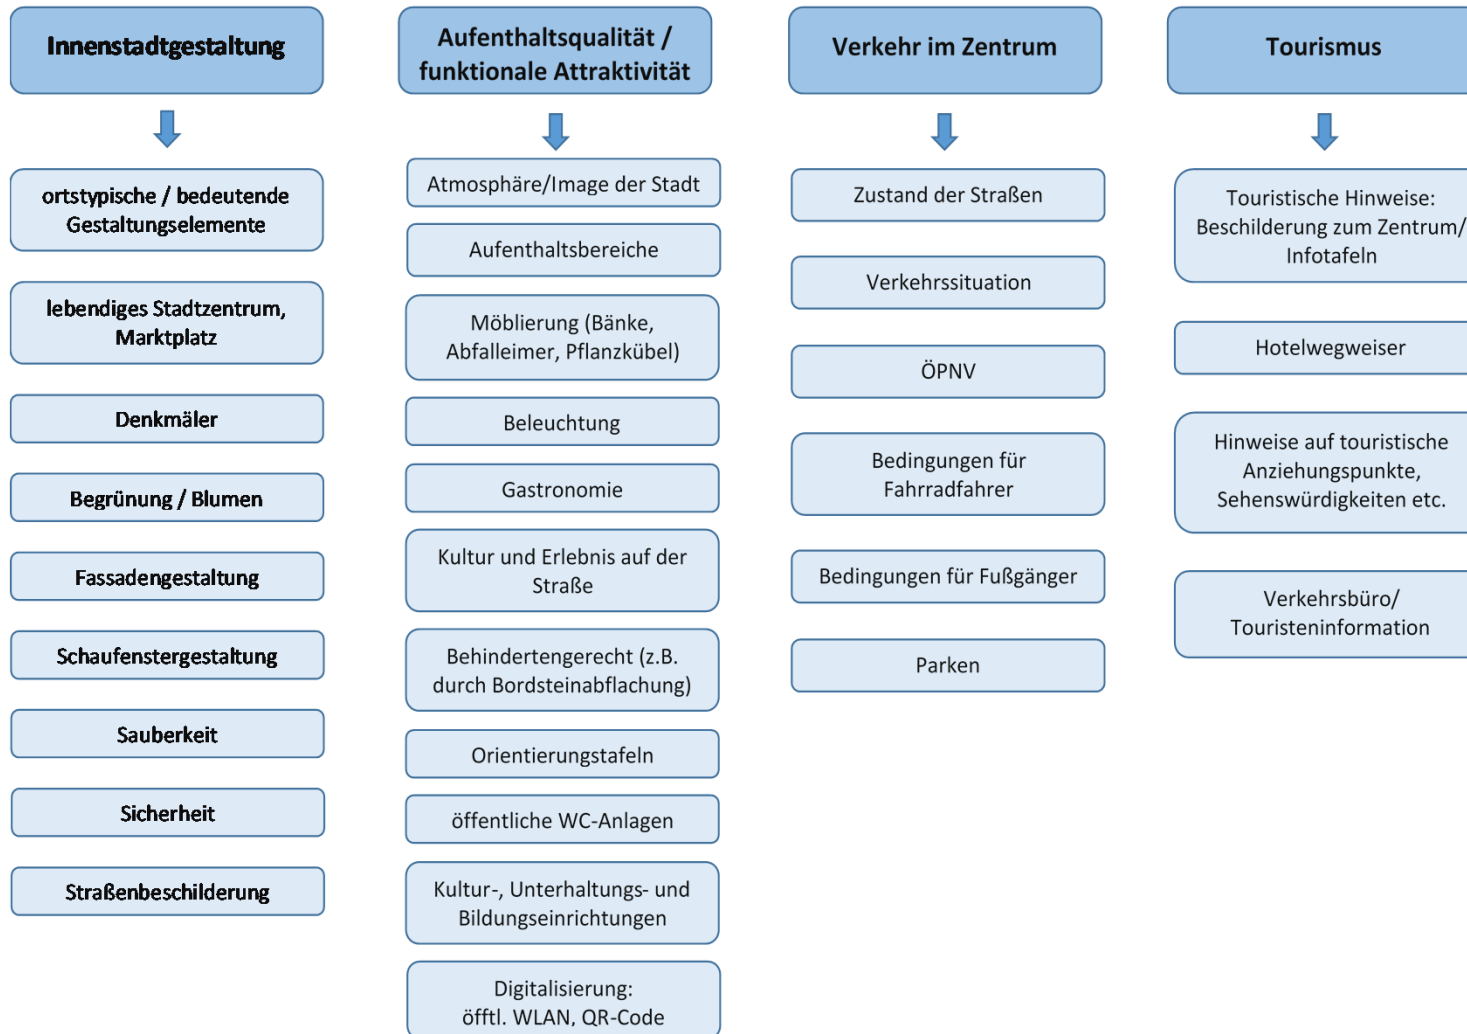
Innenstadtgestaltung

ortstypische / bedeutende Gestaltungselemente

lebendiges Stadtzentrum, Marktplatz

Denkmäler

Begrünung / Blumen

Fassadengestaltung

Schaufenstergestaltung

Sauberkeit

Sicherheit

Straßenbeschilderung

Aufenthaltsqualität / funktionale Attraktivität

Atmosphäre/Image der Stadt

Aufenthaltsbereiche

Möblierung (Bänke, Abfalleimer, Pflanzkübel)

Beleuchtung

Gastronomie

Kultur und Erlebnis auf der Straße

Behindertengerecht (z.B. durch Bordsteinabflachung)

Orientierungstafeln

öffentliche WC-Anlagen

Kultur-, Unterhaltungs- und Bildungseinrichtungen

Digitalisierung: öfftl. WLAN, QR-Code

Verkehr im Zentrum

Zustand der Straßen

Verkehrssituation

ÖPNV

Bedingungen für Fahrradfahrer

Bedingungen für Fußgänger

Parken

Tourismus

Touristische Hinweise: Beschilderung zum Zentrum/ Infotafeln

Hotelwegweiser

Hinweise auf touristische Anziehungspunkte, Sehenswürdigkeiten etc.

Verkehrsbüro/ Touristeninformation